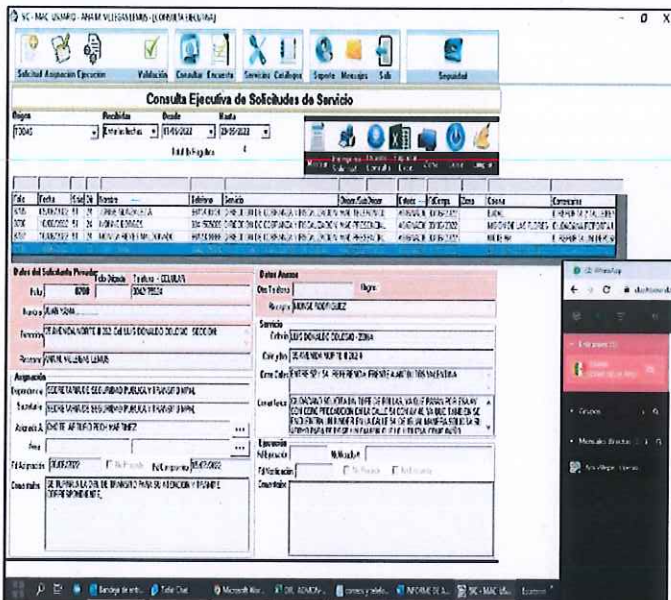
SC - MAC USUARIO - ANAHI VILLEGAS LEMUS - [CONSULTA EJECUTIVA]

Solicitud Asignación Ejecución Validación Consultar Encuesta Servicios Catálogos Soporte Mensajes Salir Seguridad

Consulta Ejecutiva de Solicitudes de Servicio

Origen
TODAS
Recibidas
Entre las fechas
Desde
01/05/2022
Hasta
09/05/2022
Total Registros 4

| Folio | Fecha | Edo | Dir | Nombre | Teléfono | Servicio | Dependencia | Estatus | F.Comp | Zona | Colonia | Comentarios |
|---|---|---|---|---|---|---|---|---|---|---|---|---|
| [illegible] | 05/05/2022 | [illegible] | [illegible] | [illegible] | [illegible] | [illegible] | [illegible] | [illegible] | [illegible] | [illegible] | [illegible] | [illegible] |
| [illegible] | 05/05/2022 | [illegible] | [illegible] | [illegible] | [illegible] | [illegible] | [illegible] | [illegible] | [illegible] | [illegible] | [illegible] | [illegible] |
| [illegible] | 05/05/2022 | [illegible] | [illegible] | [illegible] | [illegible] | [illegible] | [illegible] | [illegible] | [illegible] | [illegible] | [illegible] | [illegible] |
| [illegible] | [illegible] | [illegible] | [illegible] | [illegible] | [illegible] | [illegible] | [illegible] | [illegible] | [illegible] | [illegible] | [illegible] | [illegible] |

Datos del Solicitante Principal
Folio 6700 Edo. Dépnd. Teléfono - CELULAR
Nombre JUAN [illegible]
Domicilio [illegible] LUIS DONALDO COLOSIO SECCION
Recepción ANAHI VILLEGAS LEMUS
Asignación
Dependencia SECRETARIA DE SEGURIDAD PUBLICA Y TRANSITO MPAL
Subdirección SECRETARIA DE SEGURIDAD PUBLICA Y TRANSITO MPAL
Asignado A CMDTE. ARTURO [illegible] MARTINEZ
Área
F.Asignación 05/05/2022 F.Compromiso 09/05/2022
Comentarios SE TURNA A LA DIR. DE TRANSITO PARA SU ATENCION Y TRAMITE CORRESPONDIENTE.

Datos Anexos
Otro Teléfono
Origen
Recepción MONSE RODRIGUEZ
Servicio
Colonia LUIS DONALDO COLOSIO - ZONA
Calle y No. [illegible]
Entre Calles ENTRE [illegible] REFERENCIA FRENTE A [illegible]
Comentarios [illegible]

Ejecución
F.Ejecución
No Procede
F.Verificación
Comentarios

WhatsApp
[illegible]
Grupos
Mensajes directos
Anahi Villegas

Bandeja de entr... Taller Chat Microsoft Wor... DIR. ADMON... correos y telefo... INFORME DE A... SC - MAC Usu...